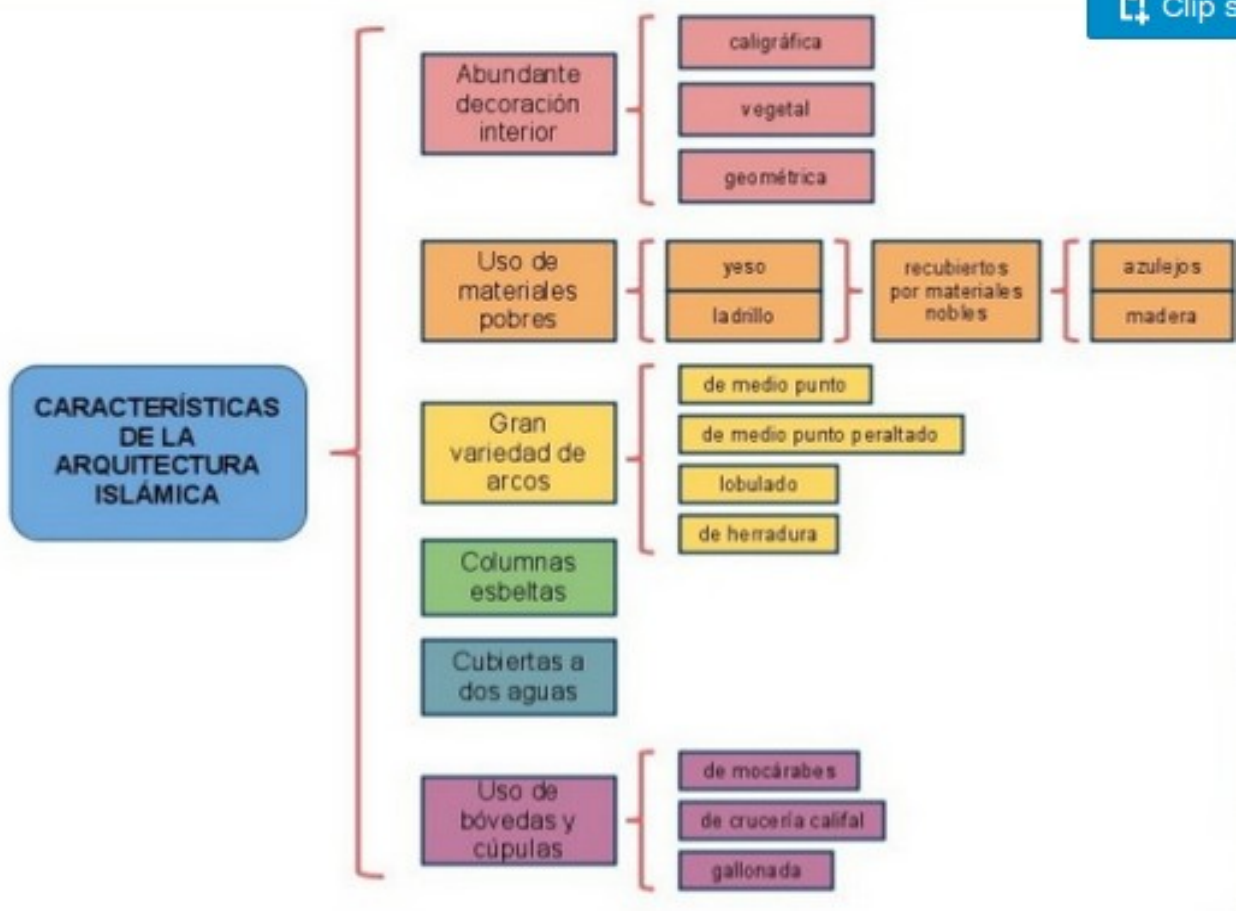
Clip s

CARACTERÍSTICAS DE LA ARQUITECTURA ISLÁMICA

Abundante decoración interior

caligráfica

vegetal

geométrica

Uso de materiales pobres

yeso

ladrillo

recubiertos por materiales nobles

azulejos

madera

Gran variedad de arcos

de medio punto

de medio punto peraltado

lobulado

de herradura

Columnas esbeltas

Cubiertas a dos aguas

Uso de bóvedas y cúpulas

de mocárabes

de crucería califal

gallonada